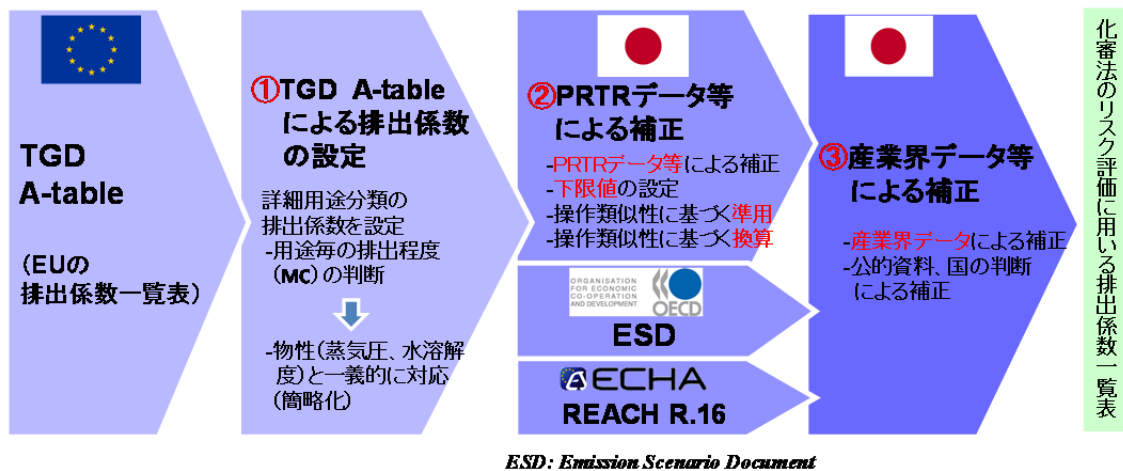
TGD
A-table

(EUの
排出係数一覧表)

①TGD A-table
による排出係数
の設定

詳細用途分類の
排出係数を設定
-用途毎の排出程度
(MC)の判断

-物性(蒸気圧、水溶解
度)と一義的に対応
(簡略化)

②PRTRデータ等
による補正

-PRTRデータ等による補正
-下限値の設定
-操作類似性に基づく準用
-操作類似性に基づく換算

ORGANISATION FOR ECONOMIC CO-OPERATION AND DEVELOPMENT
OECD

ESD

ECHA
REACH R.16

③産業界データ等
による補正

-産業界データによる補正
-公的資料、国の判断
による補正

化審法のリスク評価に用いる排出係数一覧表

ESD: Emission Scenario Document